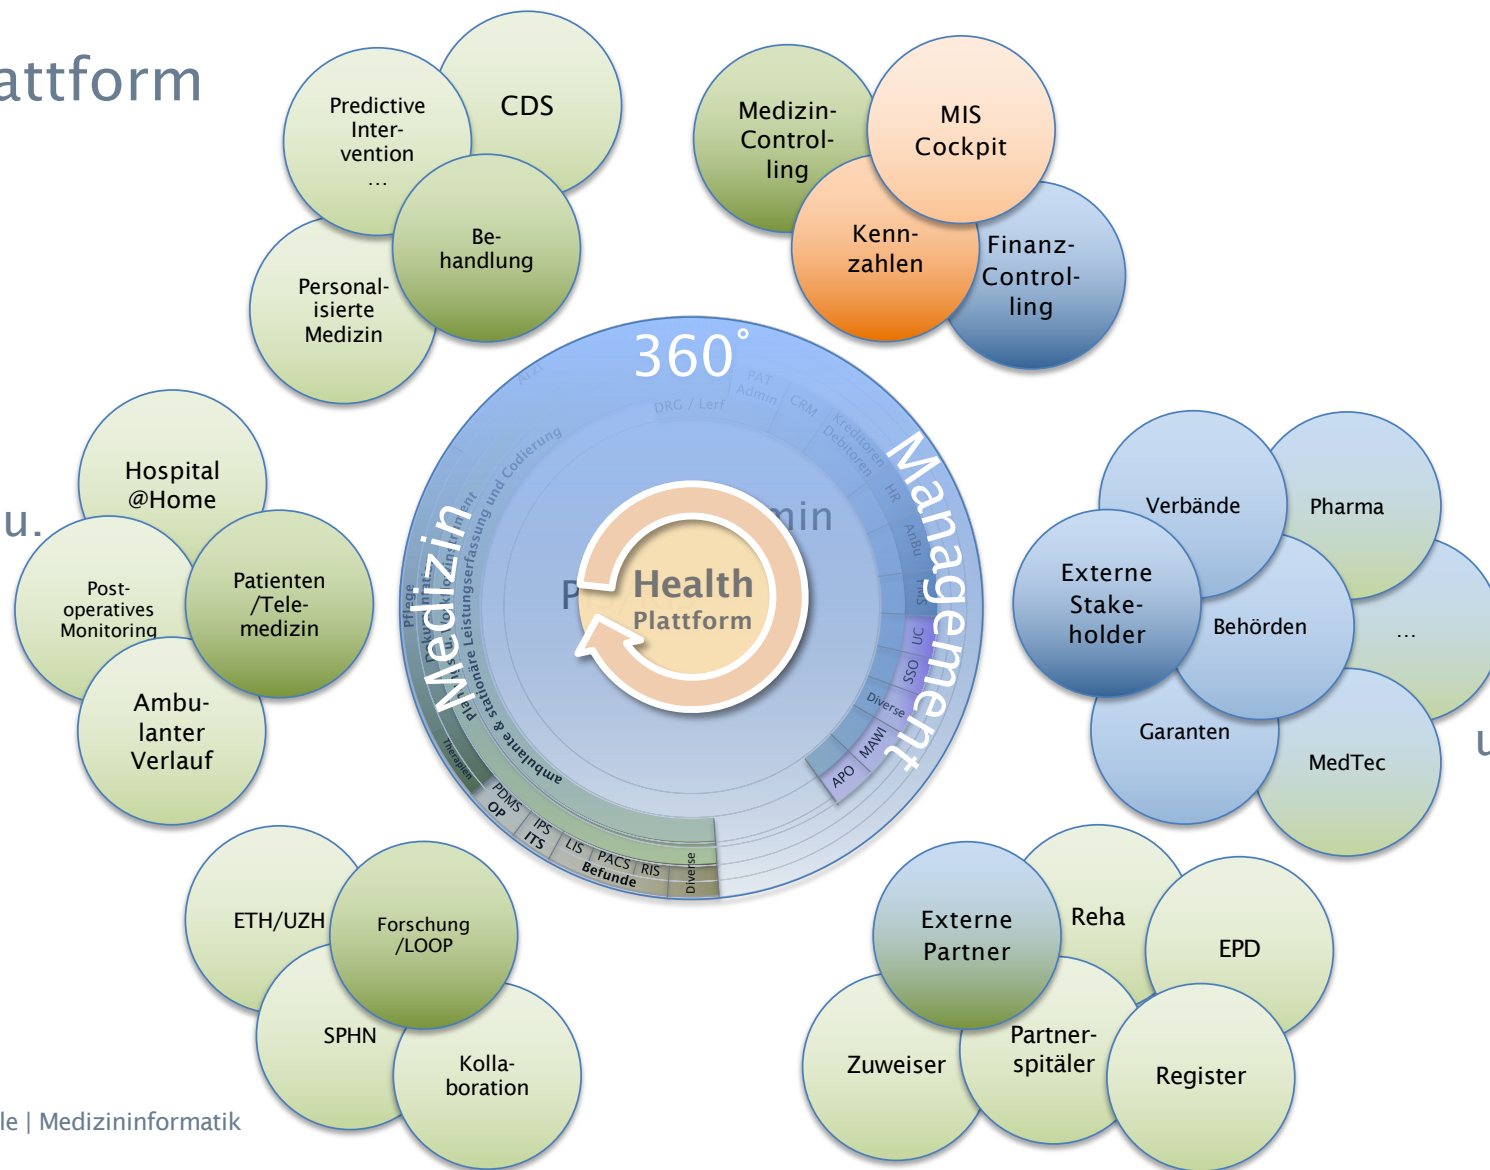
attform

u.

U

Predictive Intervention …

CDS

Personalisierte Medizin

Behandlung

Medizin-Controlling

MIS Cockpit

Kennzahlen

Finanz-Controlling

Hospital @Home

Post-operatives Monitoring

Patienten /Telemedizin

Ambulanter Verlauf

360°

Medizin

Management

Admin

P

Health Plattform

Arzt

DRG / Lerf

PAT Admin

CRM

Kreditoren Debitoren

HR

AnBu

UC

SSO

Diverse

MAWI

APO

ambulante & stationäre Leistungserfassung und Codierung

Pflege

Therapien

PDMS

OP

IPS

ITS

LIS

PACS

RIS

Befunde

Diverse

Verbände

Pharma

Externe Stakeholder

Behörden

…

Garanten

MedTec

ETH/UZH

Forschung /LOOP

SPHN

Kollaboration

Externe Partner

Reha

EPD

Zuweiser

Partnerspitäler

Register

le | Medizininformatik